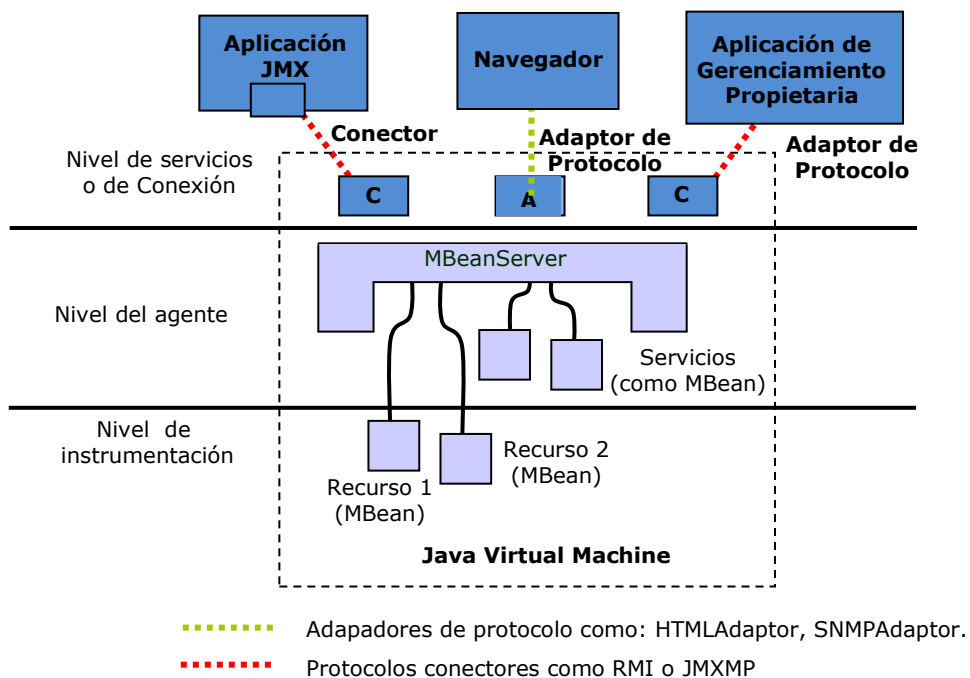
Aplicación JMX

Navegador

Aplicación de Gerenciamiento Propietaria

Conector

Adaptor de Protocolo

Adaptor de Protocolo

Nivel de servicios o de Conexión

C

A

C

MBeanServer

Nivel del agente

Servicios (como MBean)

Nivel de instrumentación

Recurso 2 (MBean)

Recurso 1 (MBean)

Java Virtual Machine

Adapadores de protocolo como: HTMLAdaptor, SNMPAdaptor.

Protocolos conectores como RMI o JMXMP